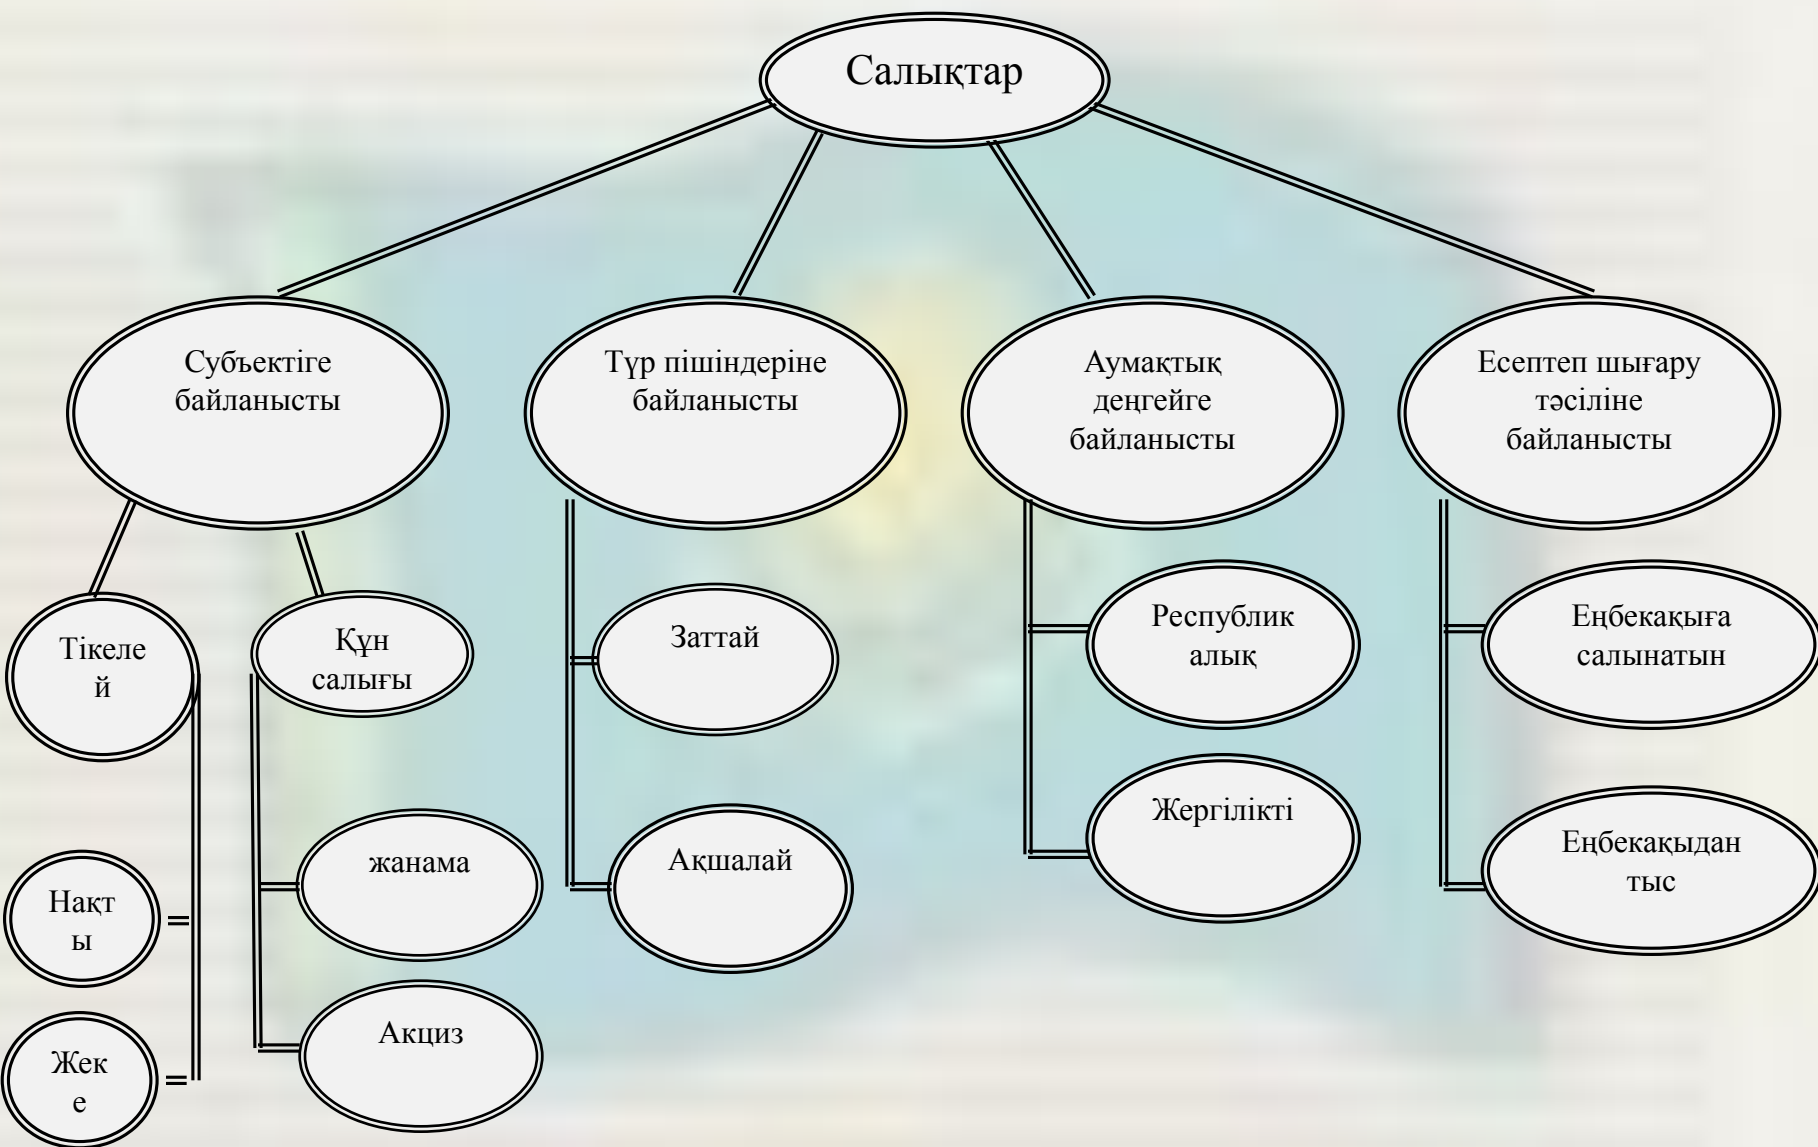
Салықтар

Субъектіге байланысты

Түр пішіндеріне байланысты

Аумақтық деңгейге байланысты

Есептеп шығару тәсіліне байланысты

Тікеле й

Құн салығы

Нақт ы

Жек е

жанама

Акциз

Заттай

Ақшалай

Республик алық

Жергілікті

Еңбекақыға салынатын

Еңбекақыдан тыс